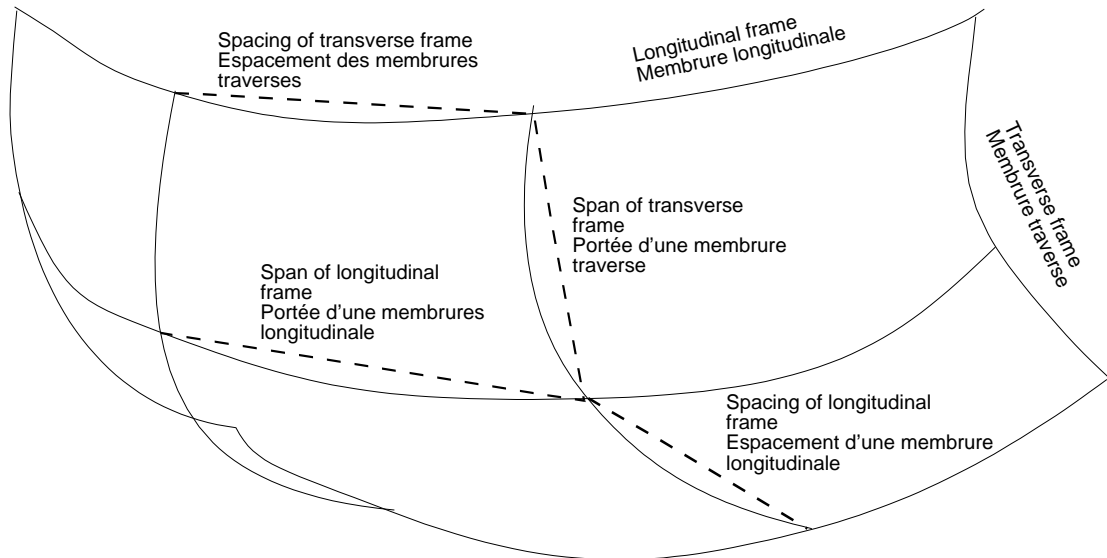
Spacing of transverse frame
Espacement des membrures traverses

Longitudinal frame
Membrure longitudinale

Transverse frame
Membrure traverse

Span of transverse frame
Portée d'une membrure traverse

Span of longitudinal frame
Portée d'une membrures longitudinale

Spacing of longitudinal frame
Espacement d'une membrure longitudinale